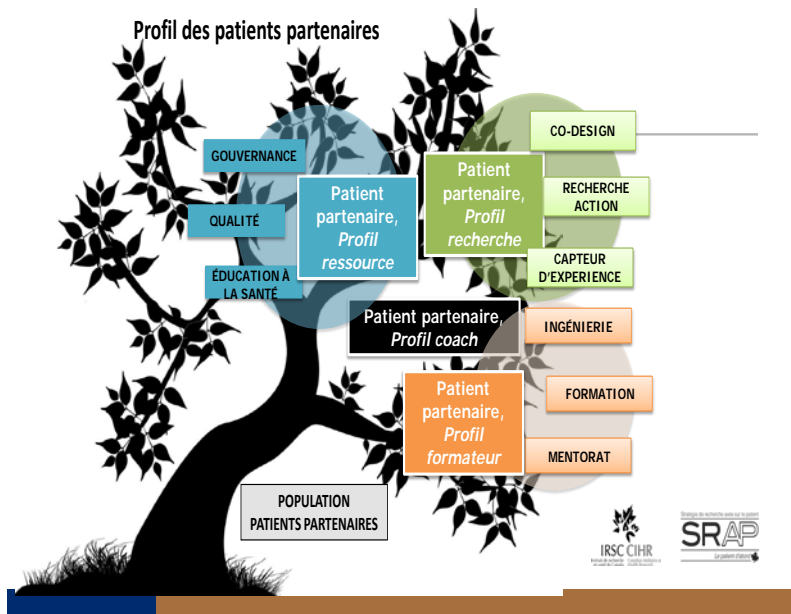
Profil des patients partenaires

GOUVERNANCE

QUALITÉ

ÉDUCATION À LA SANTÉ

Patient partenaire, *Profil ressource*

Patient partenaire, *Profil recherche*

CO-DESIGN

RECHERCHE ACTION

CAPTEUR D'EXPERIENCE

Patient partenaire, *Profil coach*

INGÉNIERIE

Patient partenaire, *Profil formateur*

FORMATION

MENTORAT

POPULATION PATIENTS PARTENAIRES

IRSC CIHR

SRAP

Le patient d'abord